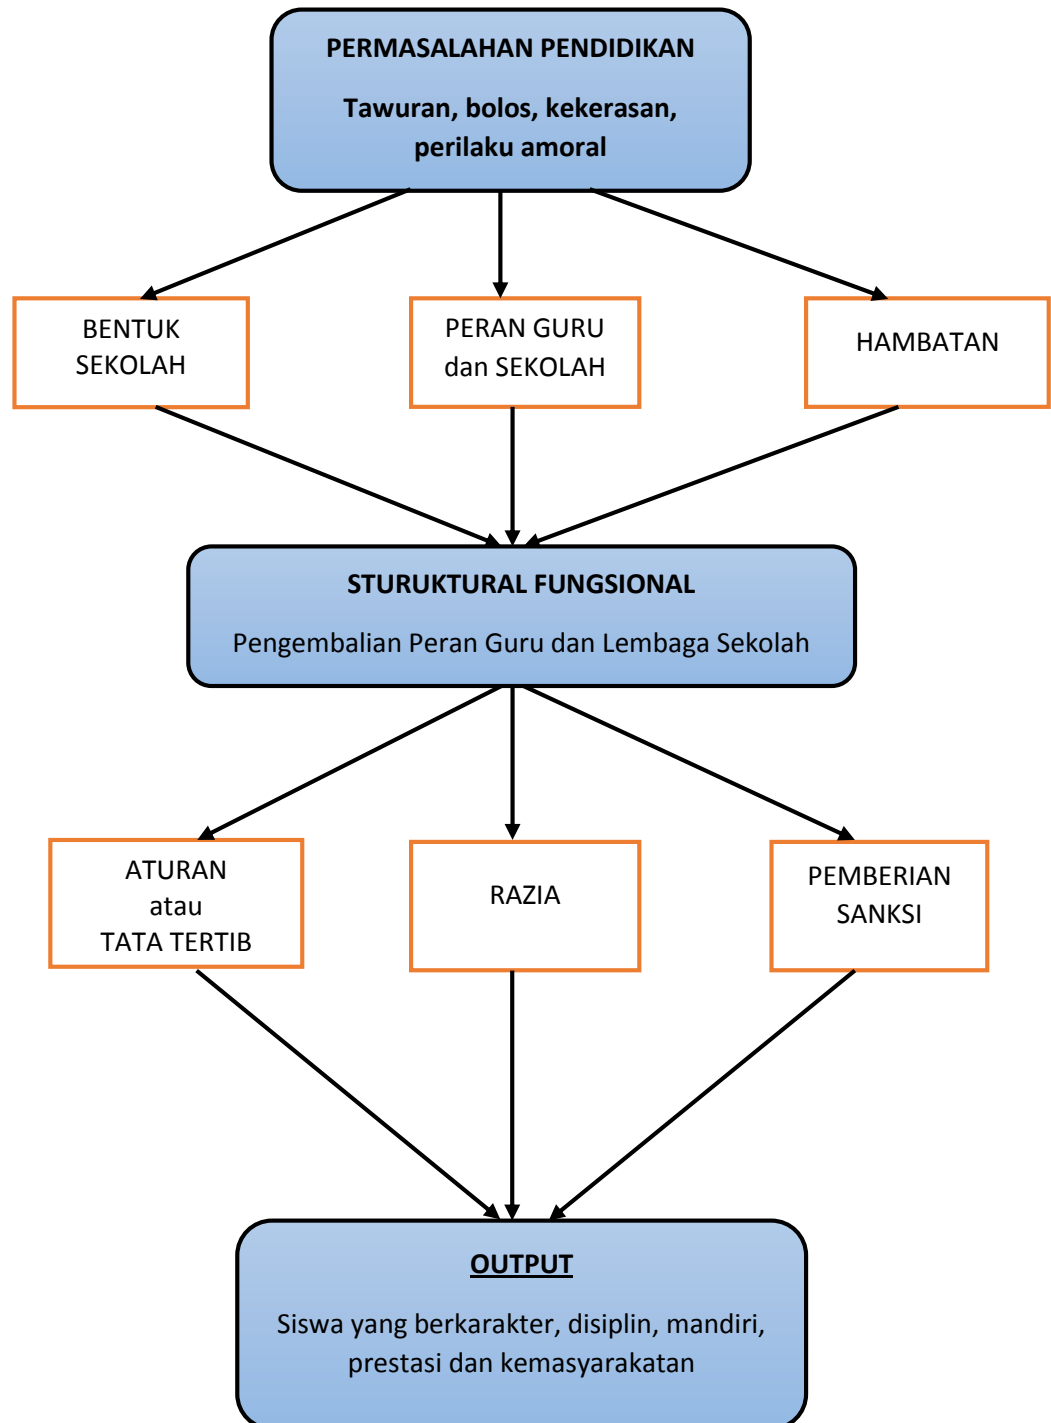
PERMASALAHAN PENDIDIKAN

Tawuran, bolos, kekerasan, perilaku amoral

BENTUK SEKOLAH

PERAN GURU dan SEKOLAH

HAMBATAN

STURUKTURAL FUNGSIONAL

Pengembalian Peran Guru dan Lembaga Sekolah

ATURAN atau TATA TERTIB

RAZIA

PEMBERIAN SANKSI

OUTPUT

Siswa yang berkarakter, disiplin, mandiri, prestasi dan kemasyarakatan